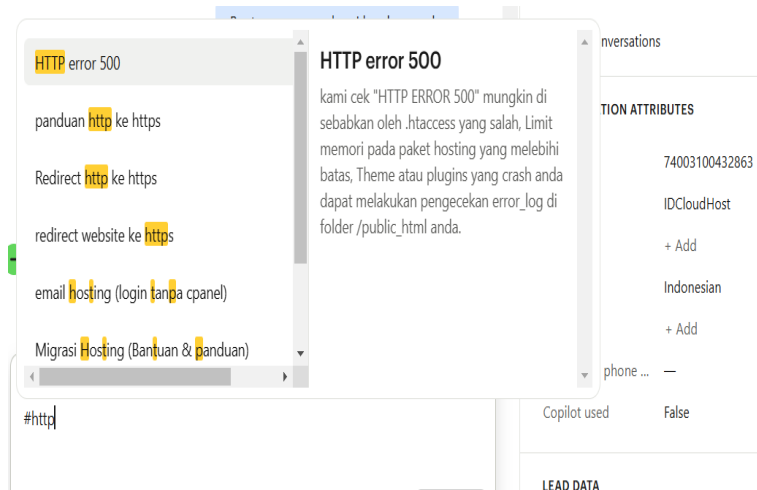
HTTP error 500

panduan http ke https

Redirect http ke https

redirect website ke https

email hosting (login tanpa cpanel)

Migrasi Hosting (Bantuan & panduan)

HTTP error 500

kami cek "HTTP ERROR 500" mungkin di sebabkan oleh .htaccess yang salah, Limit memori pada paket hosting yang melebihi batas, Theme atau plugins yang crash anda dapat melakukan pengecekan error_log di folder /public_html anda.

nversations

TION ATTRIBUTES

74003100432863

IDCloudHost

+ Add

Indonesian

+ Add

phone ... —

Copilot used False

LEAD DATA

#http